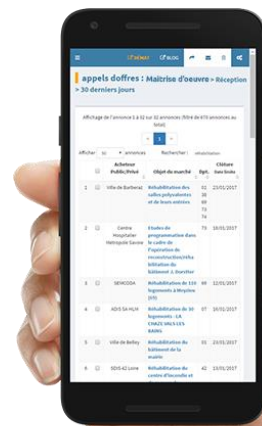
appels doffres : Maîtrise d'oeuvre > Réception > 30 derniers jours

Affichage de l'annonce 1 à 32 sur 32 annonces (filtré de 470 annonces au total)

‹ 1 ›

Afficher 50 annonces

Rechercher :

| | | Acheteur Public/Privé | Objet du marché | Dpt. | Clôture/ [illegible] |
|---|---|---|---|---|---|
| 1 | | Ville de Barberaz | Réhabilitation des salles polyvalentes et de leurs entrées | 01 69 69 73 74 | 23/01/2017 |
| 2 | | Centre Hospitalier Métropole Savoie | Etudes de programmation dans le cadre de l'opération de reconstruction/réhabilitation du bâtiment J. Daryttier | 73 | 19/01/2017 |
| 3 | | SEMCODA | Réhabilitation de 133 logements à Meyzieu (69) | 69 | 12/01/2017 |
| 4 | | ADIS SA HLM | Réhabilitation de 32 logements - LA CHAZE SINCE LES BAINS | 38 | 10/01/2017 |
| 5 | | Ville de Belley | Réhabilitation du bâtiment de la mairie | 01 | 23/01/2017 |
| 6 | | SDIS 42 Loire | Réhabilitation du centre d'incendie et | 42 | 13/01/2017 |